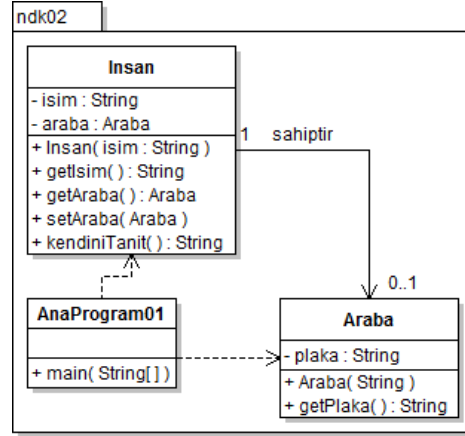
ndk02

Insan

- isim : String
- araba : Araba

+ Insan( isim : String )
+ getIsim( ) : String
+ getAraba( ) : Araba
+ setAraba( Araba )
+ kendiniTanit( ) : String

1 sahiptir

0..1

AnaProgram01

+ main( String[] )

Araba

- plaka : String

+ Araba( String )
+ getPlaka( ) : String